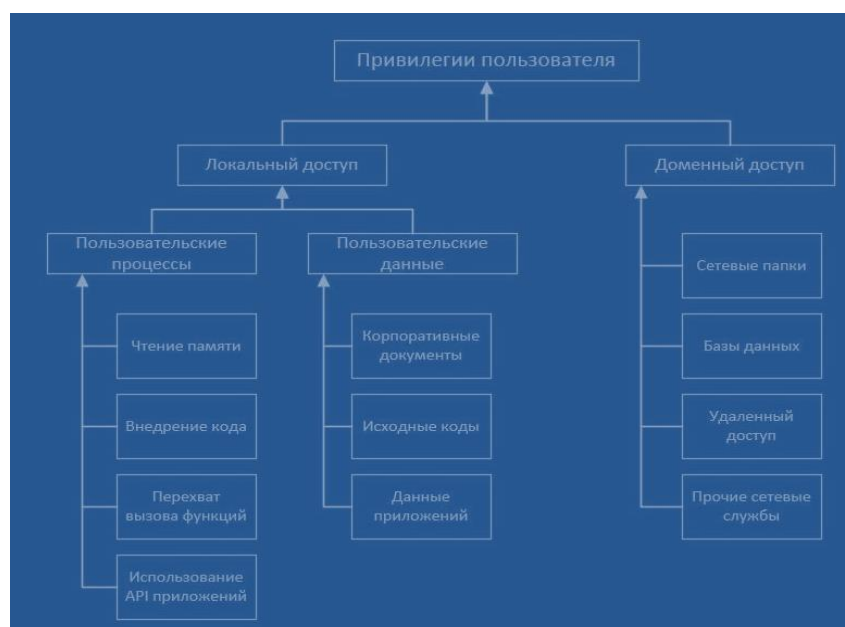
Привилегии пользователя

Локальный доступ

Доменный доступ

Пользовательские процессы

Пользовательские данные

Чтение памяти

Внедрение кода

Перехват вызова функций

Использование API приложений

Корпоративные документы

Исходные коды

Данные приложений

Сетевые папки

Базы данных

Удаленный доступ

Прочие сетевые службы